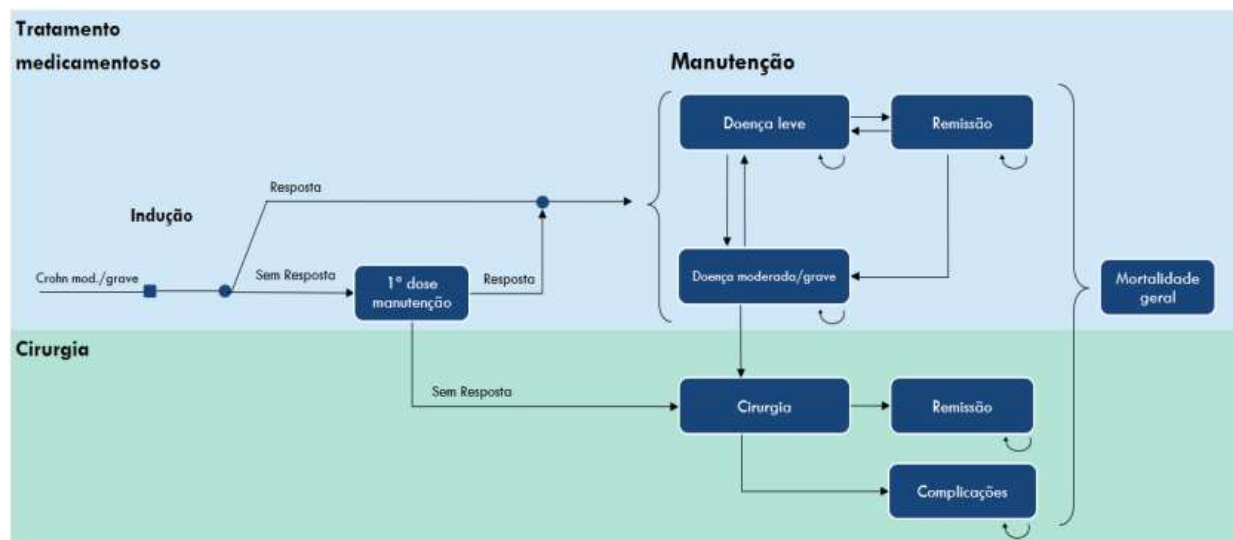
Tratamento medicamentoso

Manutenção

Doença leve

Remissão

Resposta

Indução

Doença moderada/grave

Crohn mod./grave

Sem Resposta

1ª dose manutenção

Resposta

Mortalidade geral

Cirurgia

Sem Resposta

Cirurgia

Remissão

Complicações